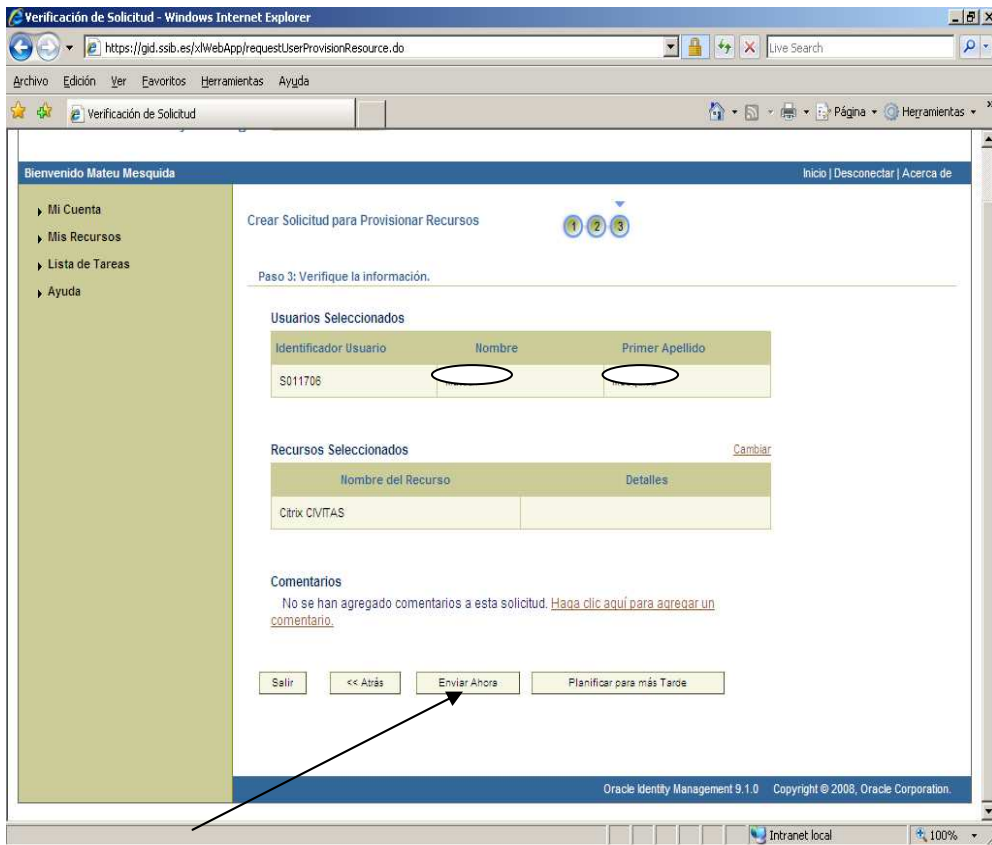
Verificación de Solicitud - Windows Internet Explorer

https://gid.ssib.es/xlWebApp/requestUserProvisionResource.do

Live Search

Archivo Edición Ver Favoritos Herramientas Ayuda

Verificación de Solicitud

Página Herramientas

Bienvenido Mateu Mesquida

Inicio | Desconectar | Acerca de

Mi Cuenta
Mis Recursos
Lista de Tareas
Ayuda

Crear Solicitud para Provisionar Recursos

1 2 3

Paso 3: Verifique la información.

Usuarios Seleccionados

| Identificador Usuario | Nombre | Primer Apellido |
|---|---|---|
| S011706 | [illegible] | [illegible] |

Recursos Seleccionados

Cambiar

| Nombre del Recurso | Detalles |
|---|---|
| Citrix CIVITAS | |

Comentarios

No se han agregado comentarios a esta solicitud. Haga clic aquí para agregar un comentario.

Salir
<< Atrás
Enviar Ahora
Planificar para más Tarde

Oracle Identity Management 9.1.0 Copyright © 2008, Oracle Corporation.

Intranet local

100%